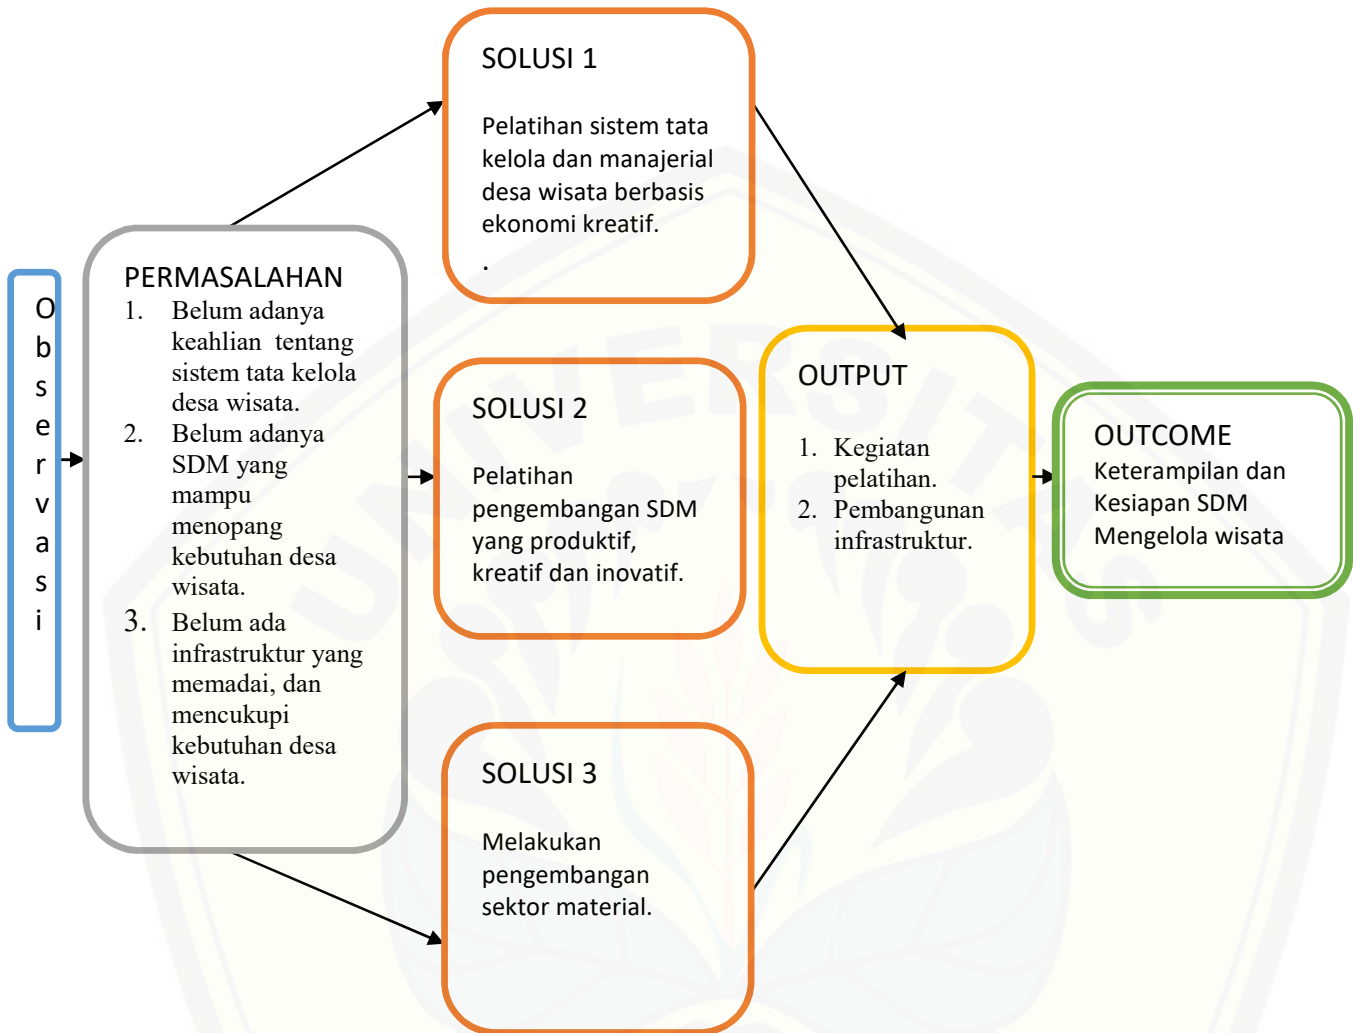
O
b
s
e
r
v
a
s
i

PERMASALAHAN
1. Belum adanya keahlian tentang sistem tata kelola desa wisata.
2. Belum adanya SDM yang mampu menopang kebutuhan desa wisata.
3. Belum ada infrastruktur yang memadai, dan mencukupi kebutuhan desa wisata.

SOLUSI 1

Pelatihan sistem tata kelola dan manajerial desa wisata berbasis ekonomi kreatif.
.

SOLUSI 2

Pelatihan pengembangan SDM yang produktif, kreatif dan inovatif.

SOLUSI 3

Melakukan pengembangan sektor material.

OUTPUT

1. Kegiatan pelatihan.
2. Pembangunan infrastruktur.

OUTCOME
Keterampilan dan Kesiapan SDM Mengelola wisata